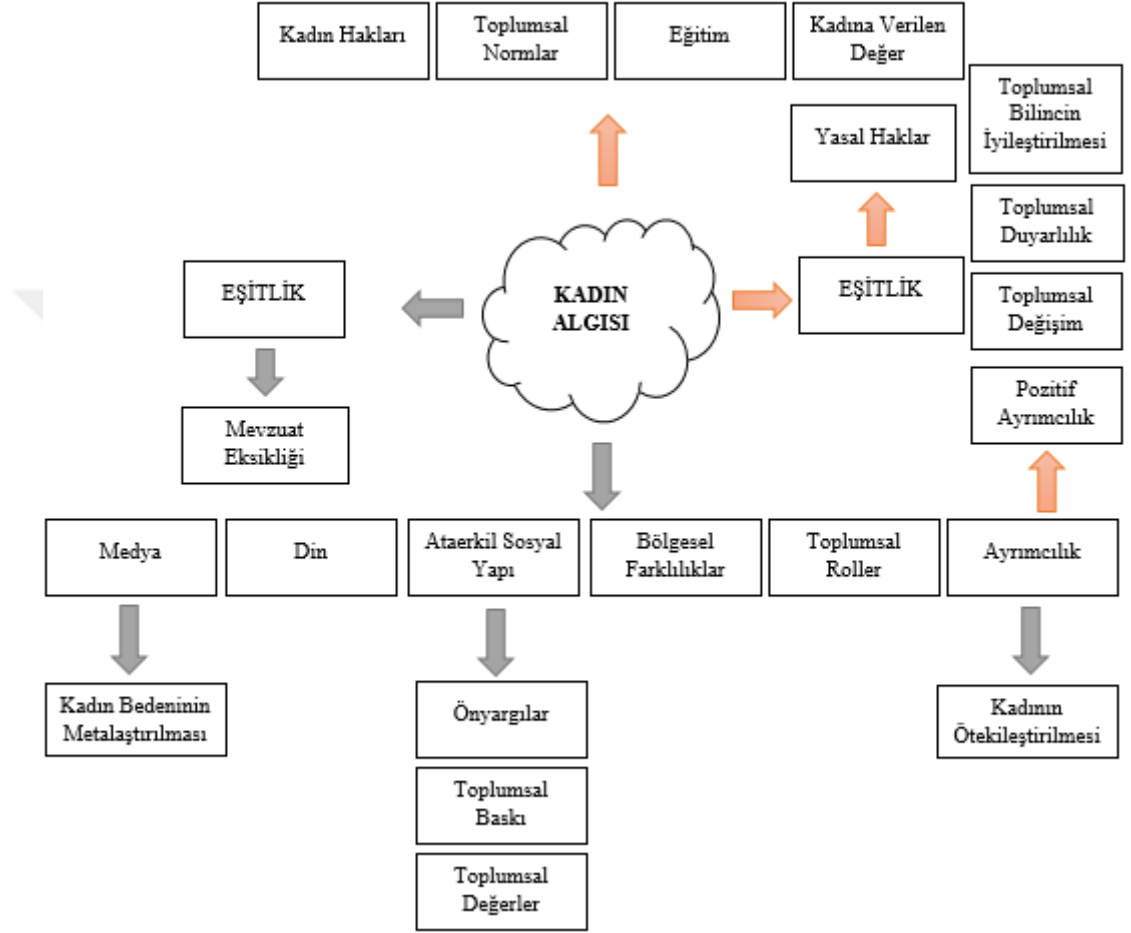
Kadın Hakları

Toplumsal Normlar

Eğitim

Kadına Verilen Değer

Toplumsal Bilincin İyileştirilmesi

Yasal Haklar

Toplumsal Duyarlılık

EŞİTLİK

KADIN ALGISI

EŞİTLİK

Toplumsal Değişim

Pozitif Ayrımcılık

Mevzuat Eksikliği

Medya

Din

Ataerkil Sosyal Yapı

Bölgesel Farklılıklar

Toplumsal Roller

Ayrımcılık

Kadın Bedeninin Metalaştırılması

Önyargılar

Kadının Ötekileştirilmesi

Toplumsal Baskı

Toplumsal Değerler